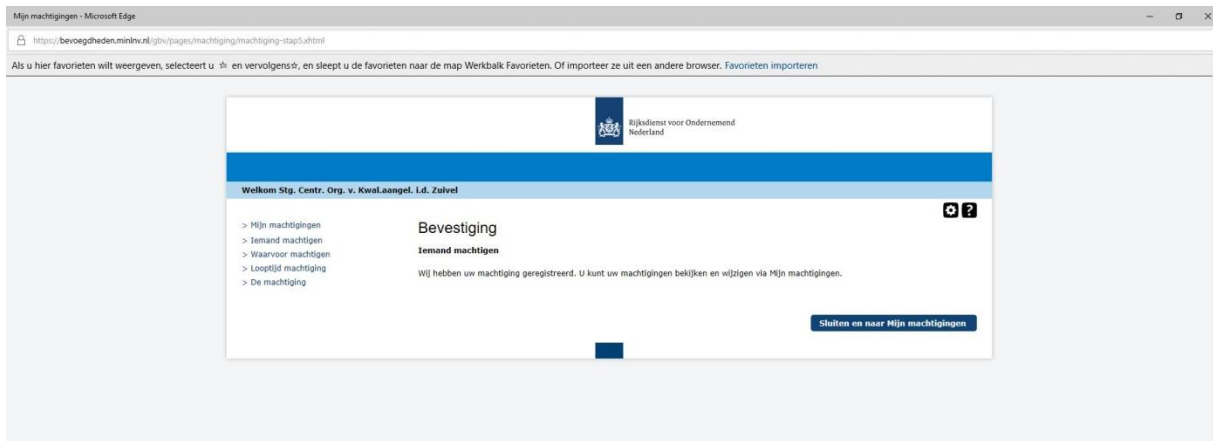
Mijn machtigingen - Microsoft Edge

https://bevoegdheden.minlnv.nl/gbv/pages/machtiging/machtiging-stap5.xhtml

Als u hier favorieten wilt weergeven, selecteert u ☆ en vervolgens☆, en sleept u de favorieten naar de map Werkbalk Favorieten. Of importeer ze uit een andere browser. Favorieten importeren

Rijksdienst voor Ondernemend Nederland

Welkom Stg. Centr. Org. v. Kwal.aangel. i.d. Zuivel

> Mijn machtigingen
> Iemand machtigen
> Waarvoor machtigen
> Looptijd machtiging
> De machtiging

Bevestiging

Iemand machtigen

Wij hebben uw machtiging geregistreerd. U kunt uw machtigingen bekijken en wijzigen via Mijn machtigingen.

Sluiten en naar Mijn machtigingen